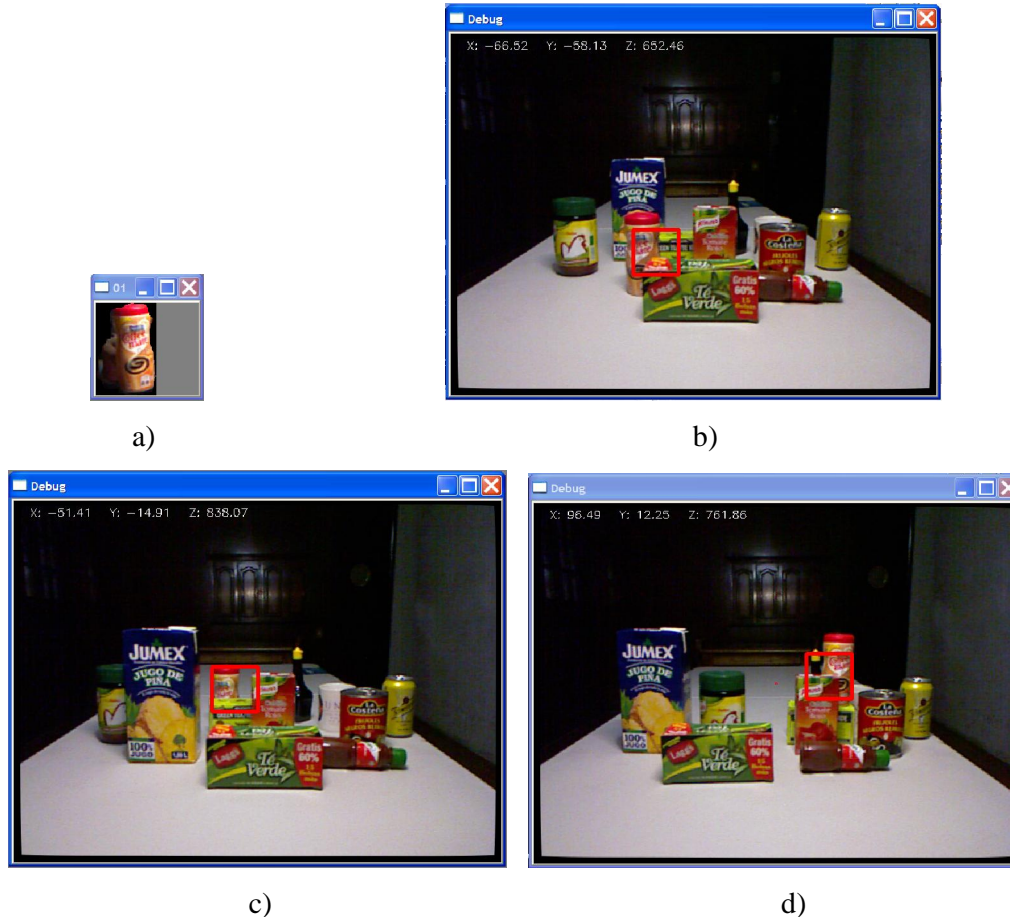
01

a)

Debug

X: -66.52 Y: -58.13 Z: 652.46

JUMEX
JUGO DE PIÑA

La Costeña

Gratis 60%

Lagg's

Té Verde

b)

Debug

X: -51.41 Y: -14.91 Z: 838.07

JUMEX
JUGO DE PIÑA

100% JUGO

La Costeña

Gratis 60%

Lagg's

Té Verde

c)

Debug

X: 96.49 Y: 12.25 Z: 761.86

JUMEX
JUGO DE PIÑA

La Costeña

Gratis 60%

Lagg's

Té Verde

d)